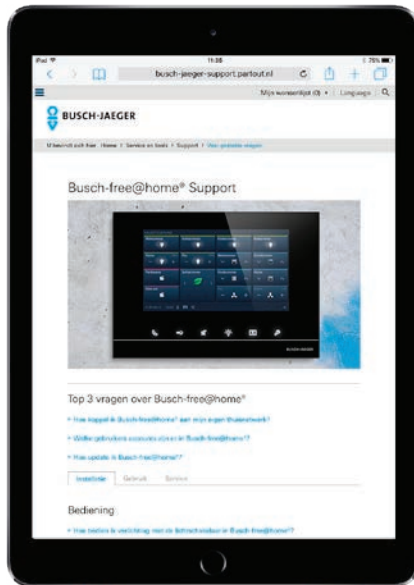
iPad
11:55
75%
busch-jaeger-support.partout.nl
Mijn winkelwagen (0) | Language | Q
BUSCH-JAEGER
U bevindt zich hier: Home | Service en tools | Support | Veel gestelde vragen
Busch-free@home® Support
Top 3 vragen over Busch-free@home®
Hoe koppel ik Busch-free@home® aan mijn eigen thuisnetwerk?
Welke gebruikers accounts zijn er in Busch-free@home®?
Hoe update ik Busch-free@home®?
Installatie
Gebruik
Service
Bediening
Hoe bedien ik verlichting met de lichtschakelaar in Busch-free@home®?